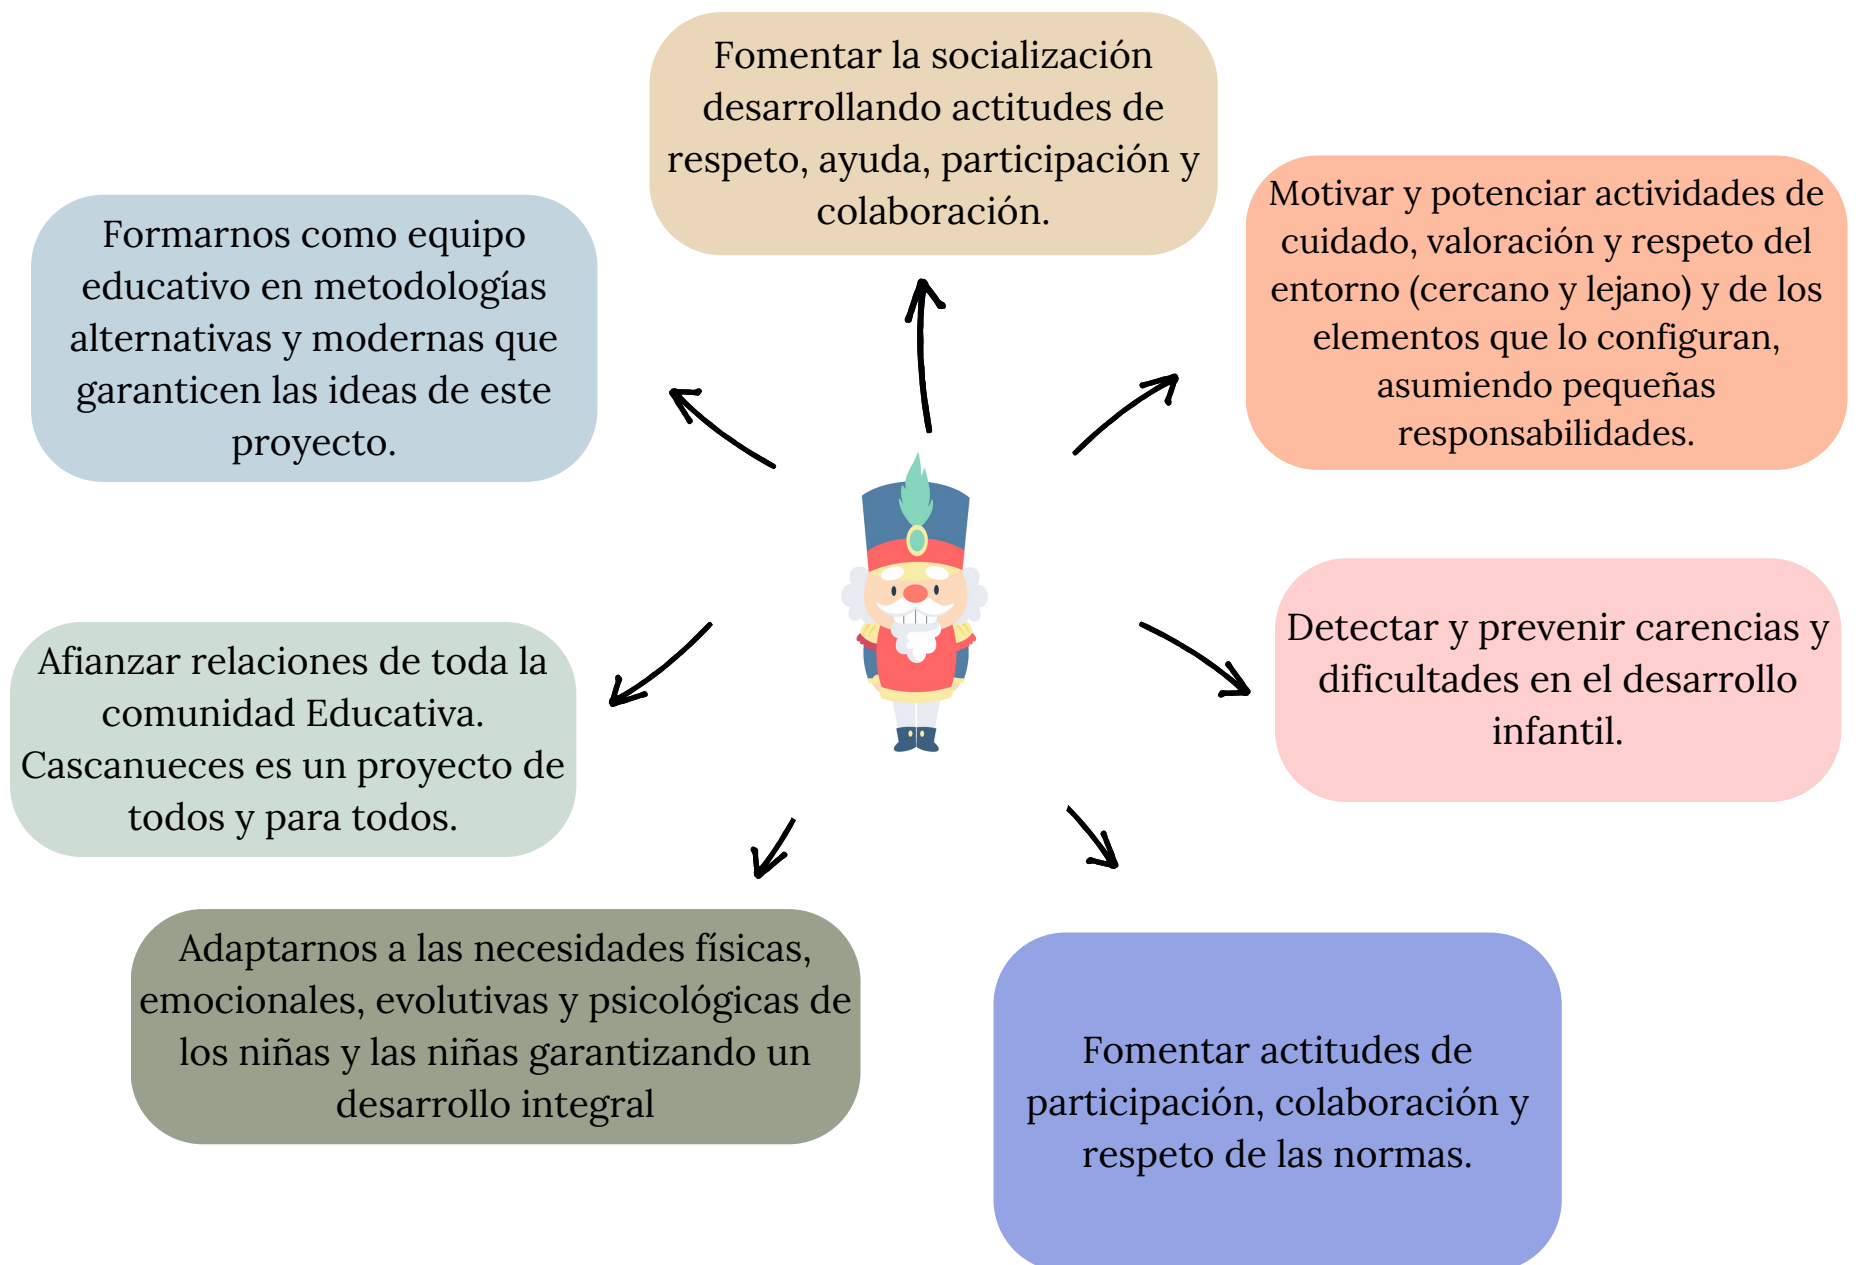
Fomentar la socialización desarrollando actitudes de respeto, ayuda, participación y colaboración.

Motivar y potenciar actividades de cuidado, valoración y respeto del entorno (cercano y lejano) y de los elementos que lo configuran, asumiendo pequeñas responsabilidades.

Detectar y prevenir carencias y dificultades en el desarrollo infantil.

Fomentar actitudes de participación, colaboración y respeto de las normas.

Adaptarnos a las necesidades físicas, emocionales, evolutivas y psicológicas de los niñas y las niñas garantizando un desarrollo integral

Afianzar relaciones de toda la comunidad Educativa. Cascanueces es un proyecto de todos y para todos.

Formarnos como equipo educativo en metodologías alternativas y modernas que garanticen las ideas de este proyecto.